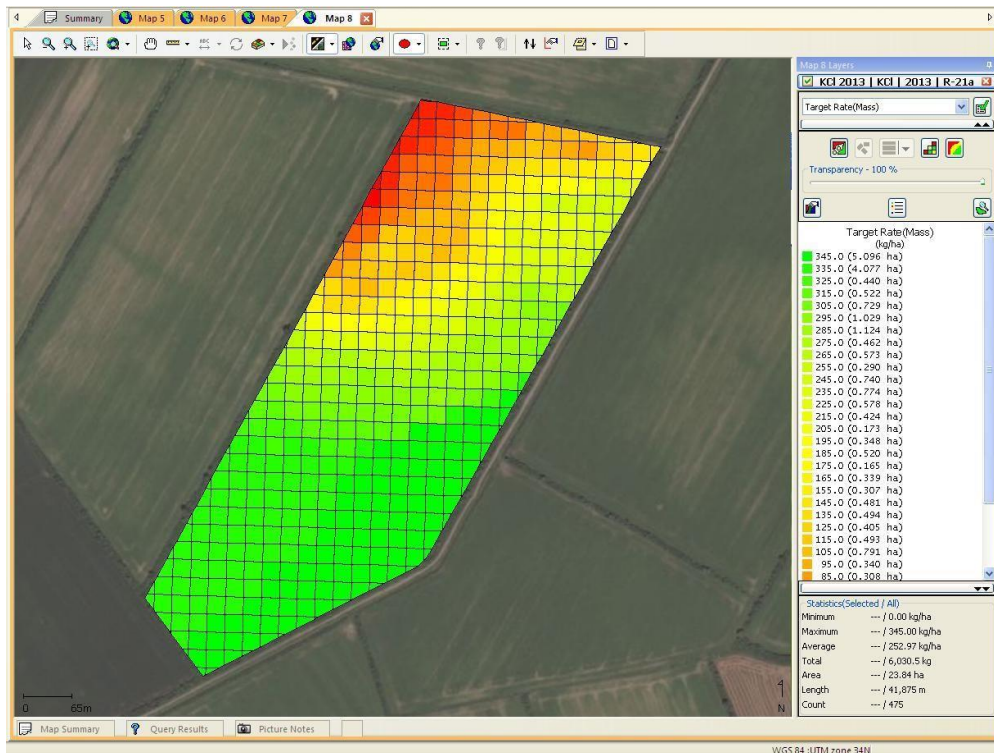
Summary Map 5 Map 6 Map 7 Map 8

Map 8 Layers
KCl 2013 | KCl | 2013 | R-21a
Target Rate(Mass)
Transparency - 100 %

Target Rate(Mass)
(kg/ha)
345.0 (5.096 ha)
335.0 (4.077 ha)
325.0 (0.440 ha)
315.0 (0.522 ha)
305.0 (0.729 ha)
295.0 (1.029 ha)
285.0 (1.124 ha)
275.0 (0.462 ha)
265.0 (0.573 ha)
255.0 (0.290 ha)
245.0 (0.740 ha)
235.0 (0.774 ha)
225.0 (0.578 ha)
215.0 (0.424 ha)
205.0 (0.173 ha)
195.0 (0.348 ha)
185.0 (0.520 ha)
175.0 (0.165 ha)
165.0 (0.339 ha)
155.0 (0.307 ha)
145.0 (0.481 ha)
135.0 (0.494 ha)
125.0 (0.405 ha)
115.0 (0.493 ha)
105.0 (0.791 ha)
95.0 (0.340 ha)
85.0 (0.308 ha)

Statistics(Selected / All)
Minimum --- / 0.00 kg/ha
Maximum --- / 345.00 kg/ha
Average --- / 252.97 kg/ha
Total --- / 6,030.5 kg
Area --- / 23.84 ha
Length --- / 41,875 m
Count --- / 475

0 65m
N

Map Summary Query Results Picture Notes

WGS 84 :UTM zone 34N